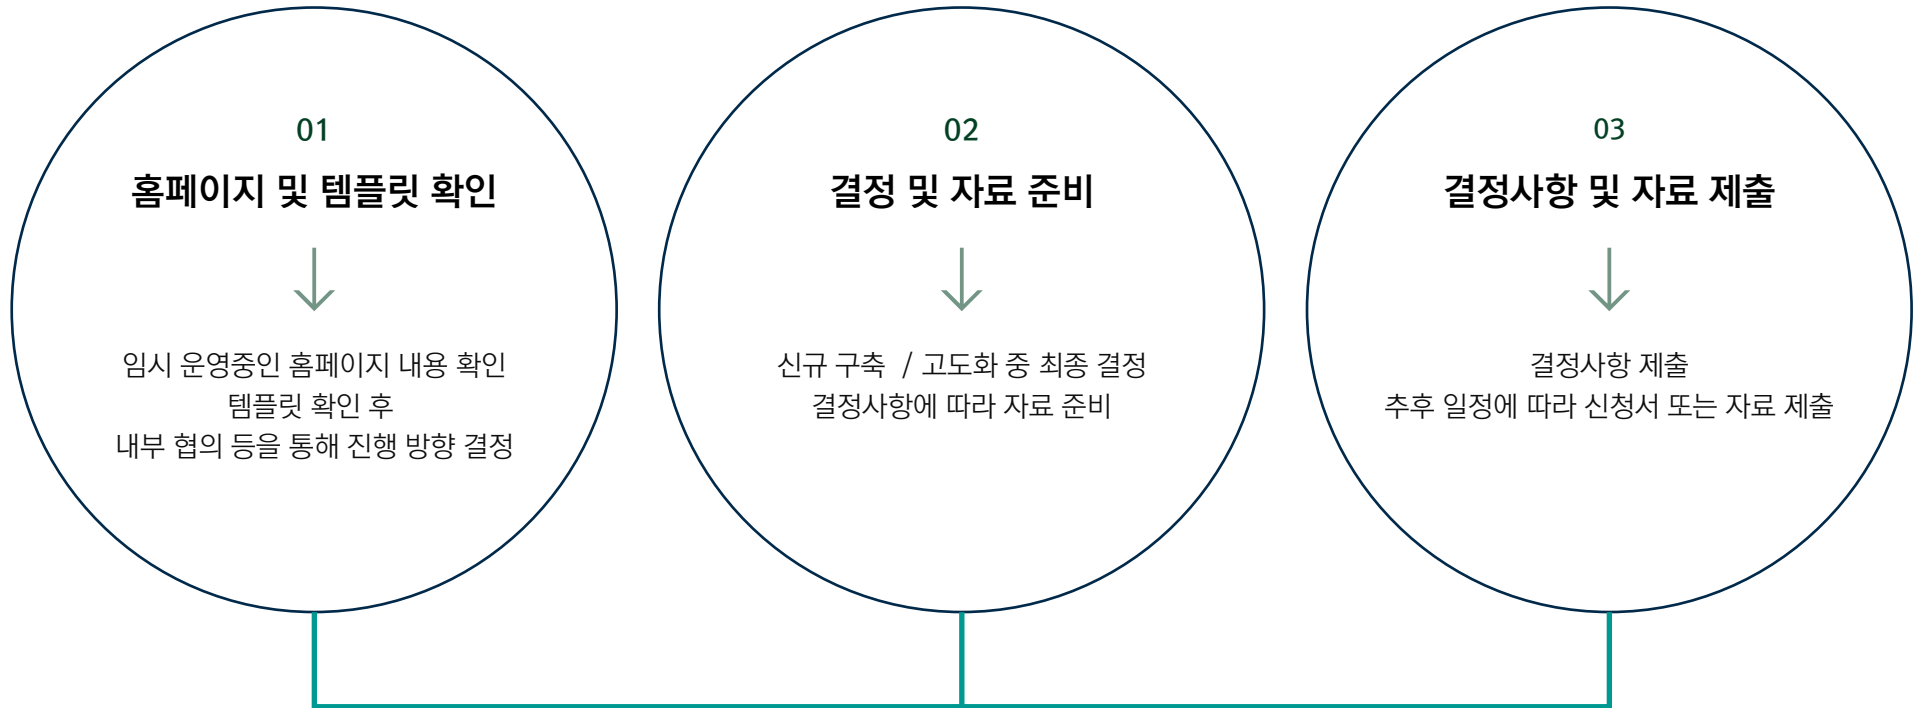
01

홈페이지 및 템플릿 확인

임시 운영중인 홈페이지 내용 확인
템플릿 확인 후
내부 협의 등을 통해 진행 방향 결정

02

결정 및 자료 준비

신규 구축 / 고도화 중 최종 결정
결정사항에 따라 자료 준비

03

결정사항 및 자료 제출

결정사항 제출
추후 일정에 따라 신청서 또는 자료 제출